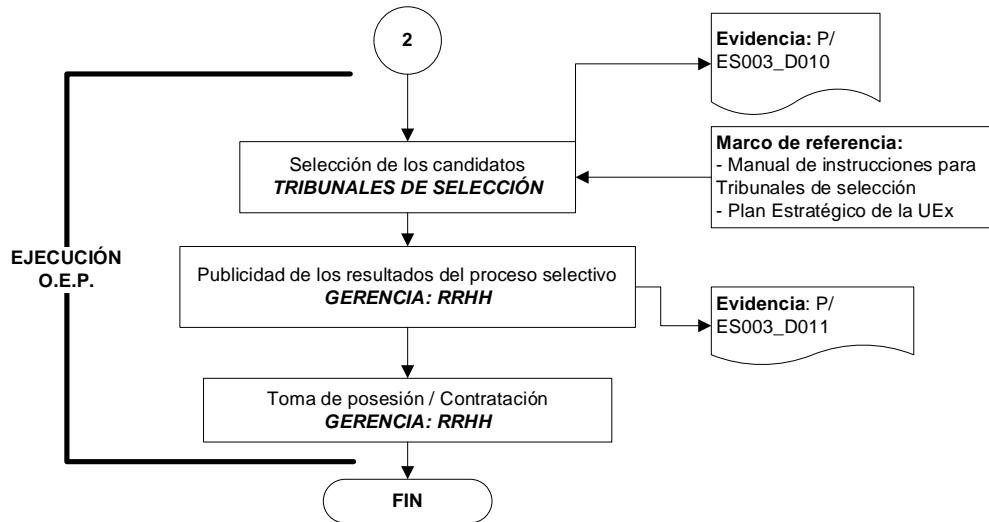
2

Evidencia: P/ ES003_D010

Marco de referencia:
- Manual de instrucciones para Tribunales de selección
- Plan Estratégico de la UEx

EJECUCIÓN O.E.P.

Selección de los candidatos
TRIBUNALES DE SELECCIÓN

Publicidad de los resultados del proceso selectivo
GERENCIA: RRHH

Evidencia: P/ ES003_D011

Toma de posesión / Contratación
GERENCIA: RRHH

FIN